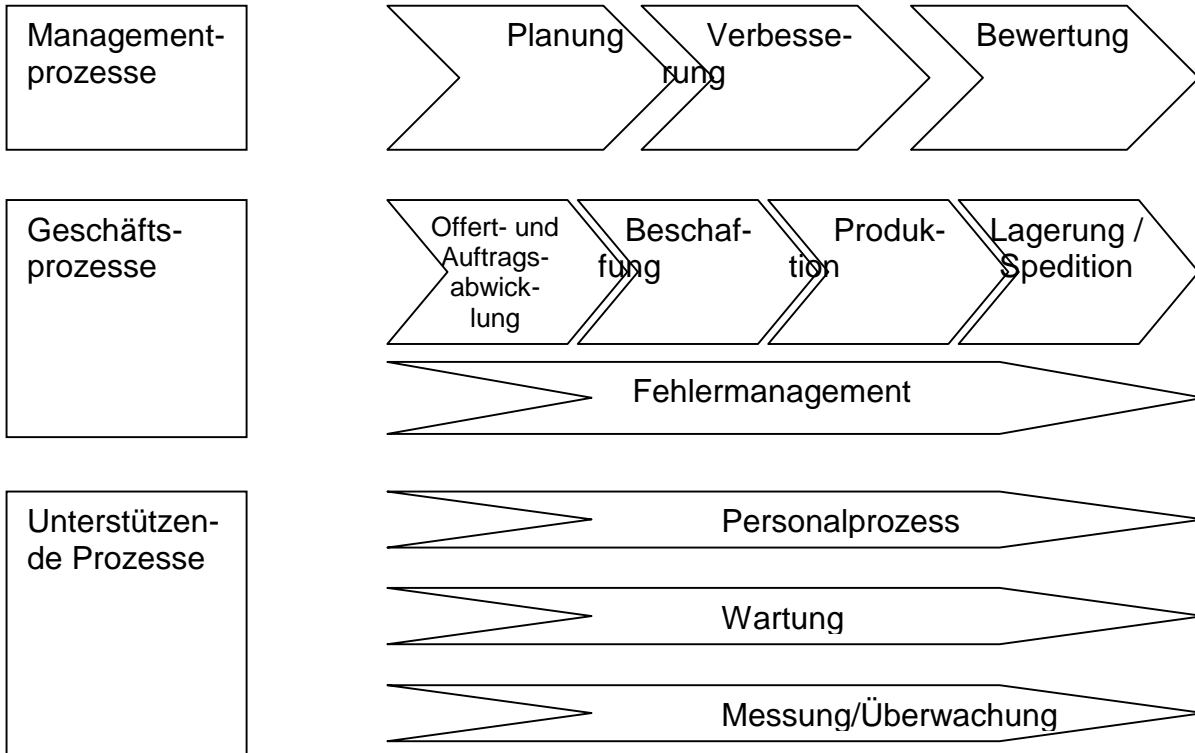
Managementprozesse

Planung

Verbesserung

Bewertung

Geschäftsprozesse

Offert- und Auftragsabwicklung

Beschaffung

Produktion

Lagerung / Spedition

Fehlermanagement

Unterstützende Prozesse

Personalprozess

Wartung

Messung/Überwachung